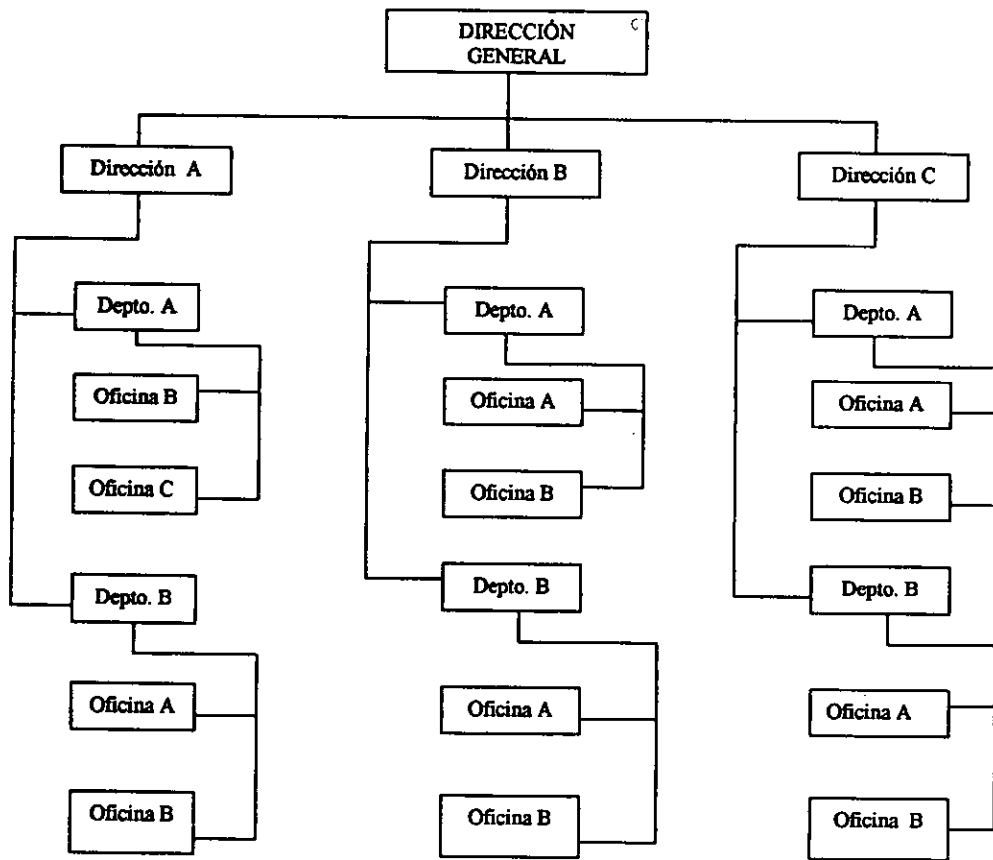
DIRECCIÓN GENERAL

Dirección A

Depto. A

Oficina B

Oficina C

Depto. B

Oficina A

Oficina B

Dirección B

Depto. A

Oficina A

Oficina B

Depto. B

Oficina A

Oficina B

Dirección C

Depto. A

Oficina A

Oficina B

Depto. B

Oficina A

Oficina B